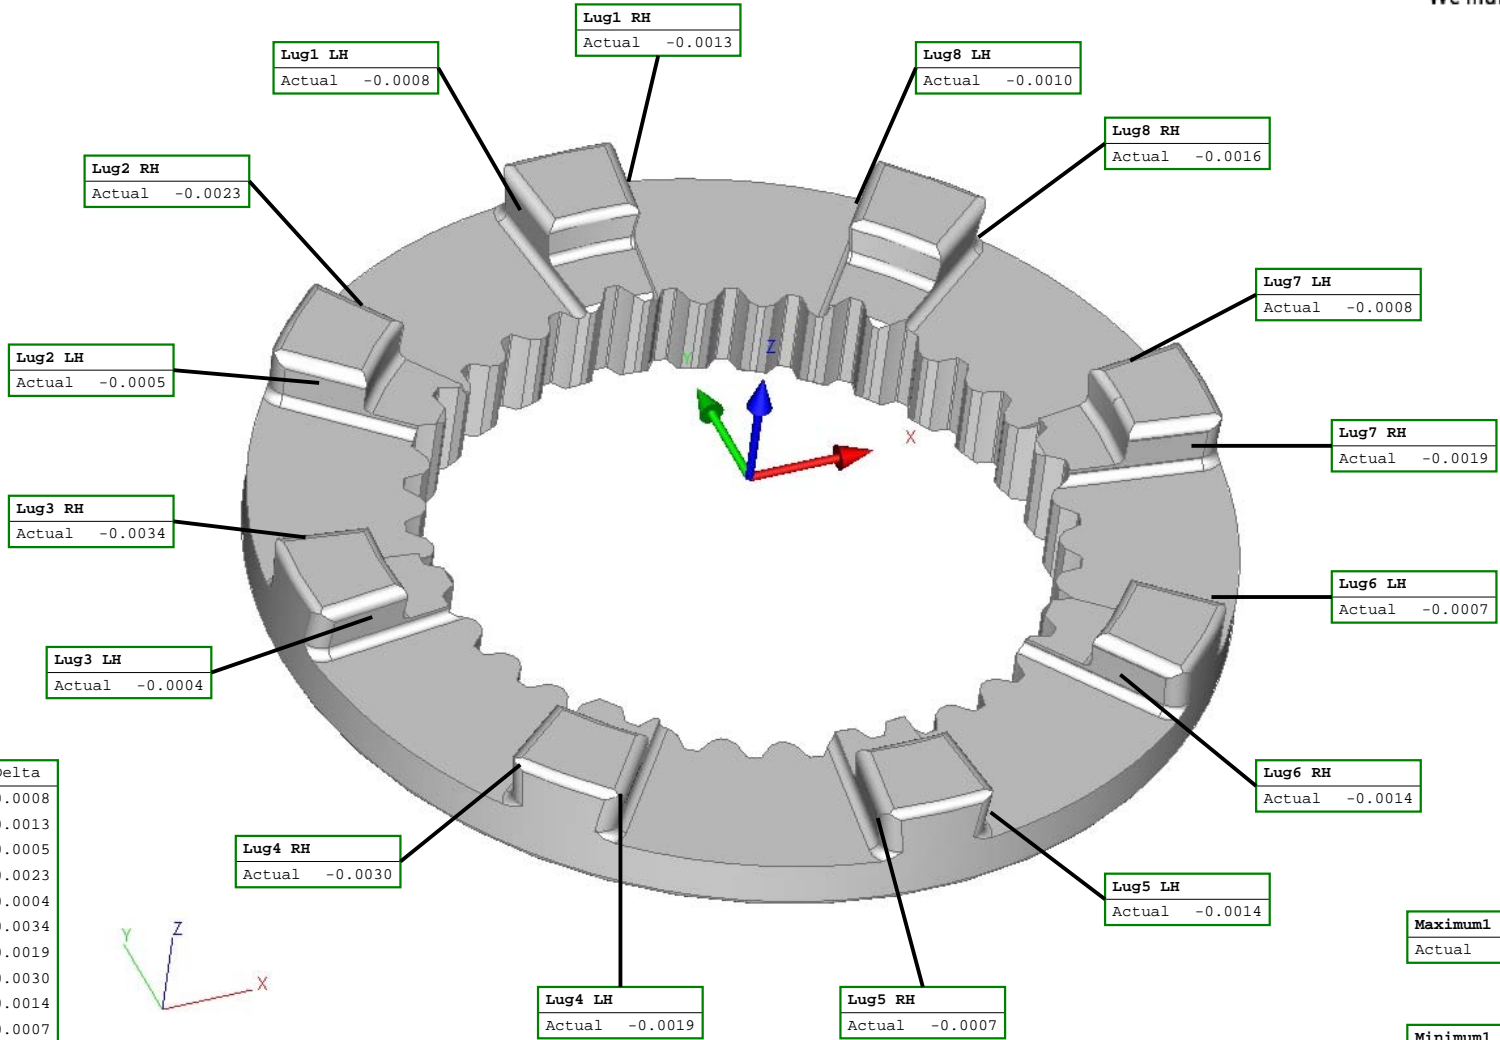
Lug1 RH
Actual -0.0013

Lug1 LH
Actual -0.0008

Lug8 LH
Actual -0.0010

Lug8 RH
Actual -0.0016

Lug2 RH
Actual -0.0023

Lug7 LH
Actual -0.0008

Lug2 LH
Actual -0.0005

Lug7 RH
Actual -0.0019

Lug3 RH
Actual -0.0034

Lug6 LH
Actual -0.0007

Lug3 LH
Actual -0.0004

Lug6 RH
Actual -0.0014

Lug4 RH
Actual -0.0030

Lug5 LH
Actual -0.0014

Lug4 LH
Actual -0.0019

Lug5 RH
Actual -0.0007

| elta |
|---|
| .0008 |
| .0013 |
| .0005 |
| .0023 |
| .0004 |
| .0034 |
| .0019 |
| .0030 |
| .0014 |
| .0007 |

Maximum1
Actual

Minimum1

Y Z X

Y Z X